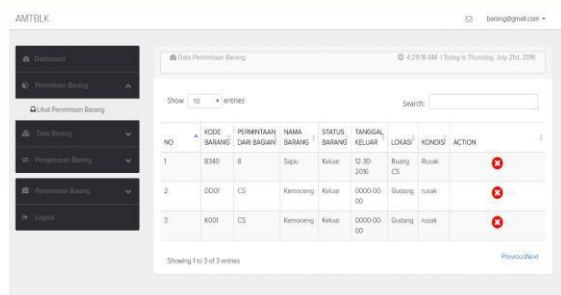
AMTBLK

baring@gmail.com

Dashboard

Permintaan Barang

Lihat Permintaan Barang

Data Barang

Pengeluaran Barang

Penerimaan Barang

Logout

Data Permintaan Barang

4:29:19 AM | Today is Thursday, July 21st, 2016

Show 10 entries

Search:

| NO | KODE BARANG | PERMINTAAN DARI BAGIAN | NAMA BARANG | STATUS BARANG | TANGGAL KELUAR | LOKASI | KONDISI | ACTION |
|---|---|---|---|---|---|---|---|---|
| 1 | B340 | 8 | Sapu | Keluar | 12-30-2016 | Ruang CS | Rusak | |
| 2 | D001 | CS | Kemoceng | Keluar | 0000-00-00 | Gudang | rusak | |
| 3 | K001 | CS | Kemoceng | Keluar | 0000-00-00 | Gudang | rusak | |

Showing 1 to 3 of 3 entries

PreviousNext